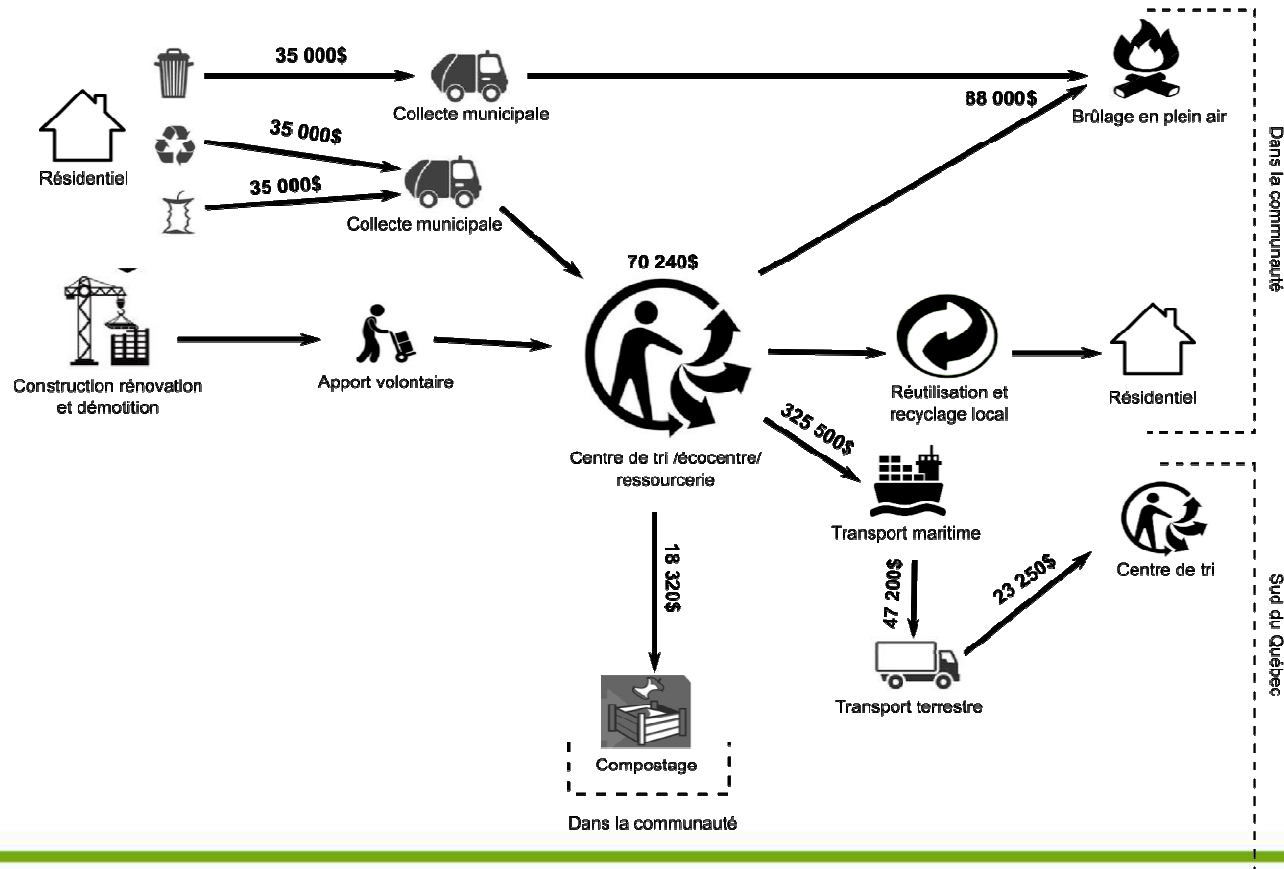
35 000$

Collecte municipale

88 000$

Brûlage en plein air

Dans la communauté

Résidentiel

35 000$

35 000$

Collecte municipale

70 240$

Construction rénovation et démotition

Apport volontaire

Réutilisation et recyclage local

Résidentiel

325 500$

Centre de tri /écocentre/ ressourcerie

Transport maritime

18 320$

47 200$

23 250$

Centre de tri

Sud du Québec

Transport terrestre

Compostage

Dans la communauté